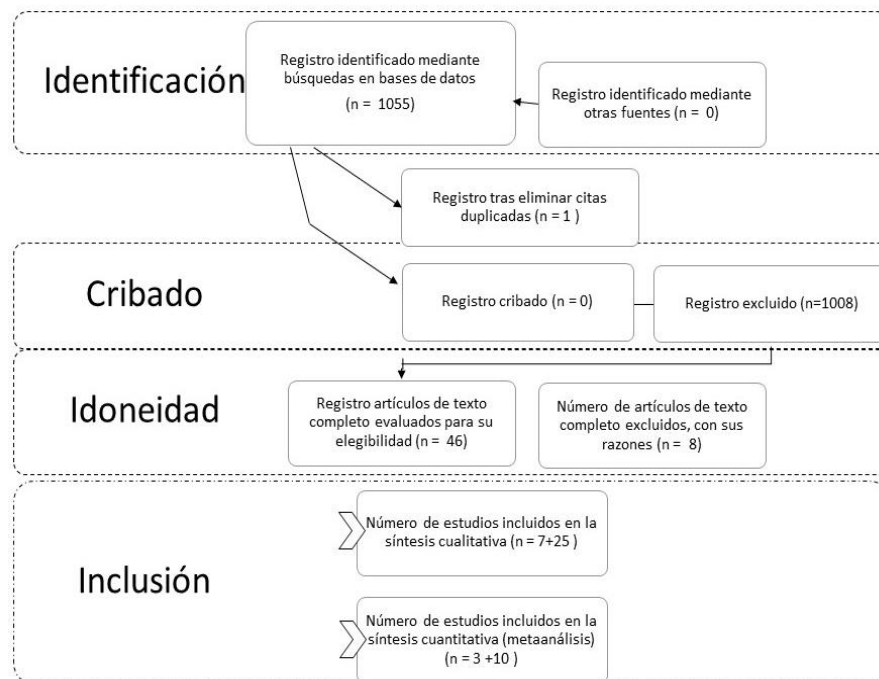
Identificación

Registro identificado mediante búsquedas en bases de datos

(n = 1055)

Registro identificado mediante otras fuentes (n = 0)

Registro tras eliminar citas duplicadas (n = 1 )

Cribado

Registro cribado (n = 0)

Registro excluido (n=1008)

Idoneidad

Registro artículos de texto completo evaluados para su elegibilidad (n = 46)

Número de artículos de texto completo excluidos, con sus razones (n = 8)

Inclusión

Número de estudios incluidos en la síntesis cualitativa (n = 7+25 )

Número de estudios incluidos en la síntesis cuantitativa (metaanálisis) (n = 3 +10 )